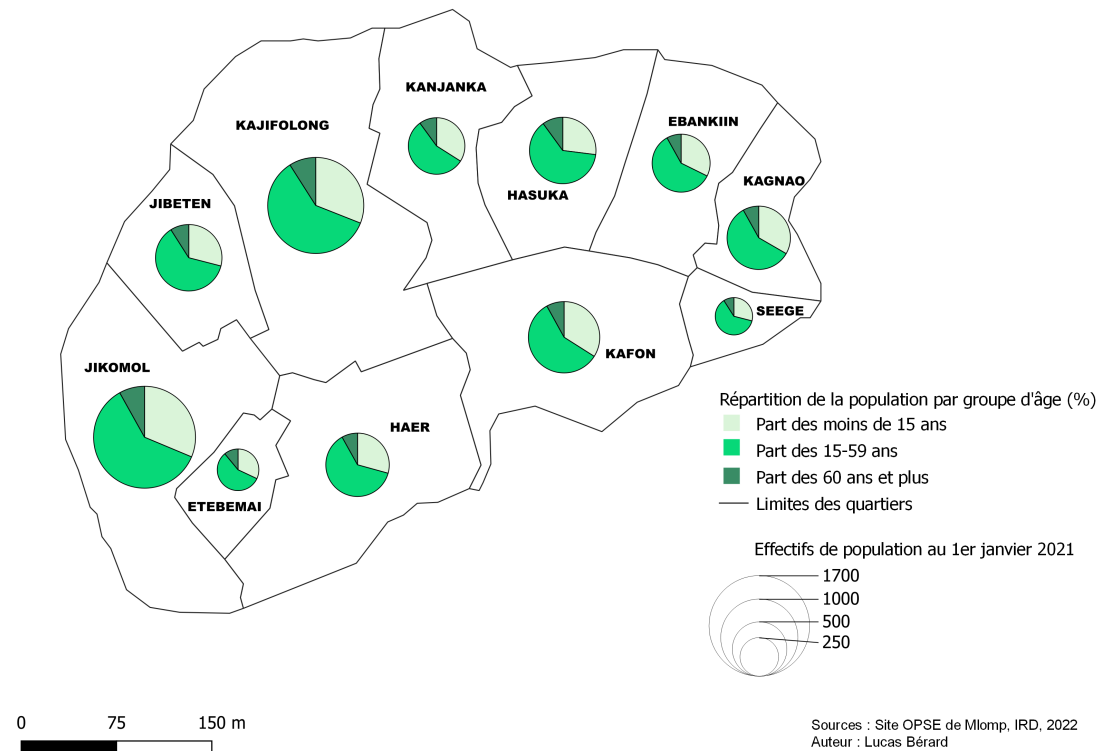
KANJANKA

KAJIFOLONG

EBANKIIN

HASUKA

KAGNAO

JIBETEN

SEEGE

KAFON

JIKOMOL

HAER

ETEBEMAI

Répartition de la population par groupe d'âge (%)

Part des moins de 15 ans

Part des 15-59 ans

Part des 60 ans et plus

Limites des quartiers

Effectifs de population au 1er janvier 2021

1700

1000

500

250

0 75 150 m

Sources : Site OPSE de Mlomp, IRD, 2022
Auteur : Lucas Bérard